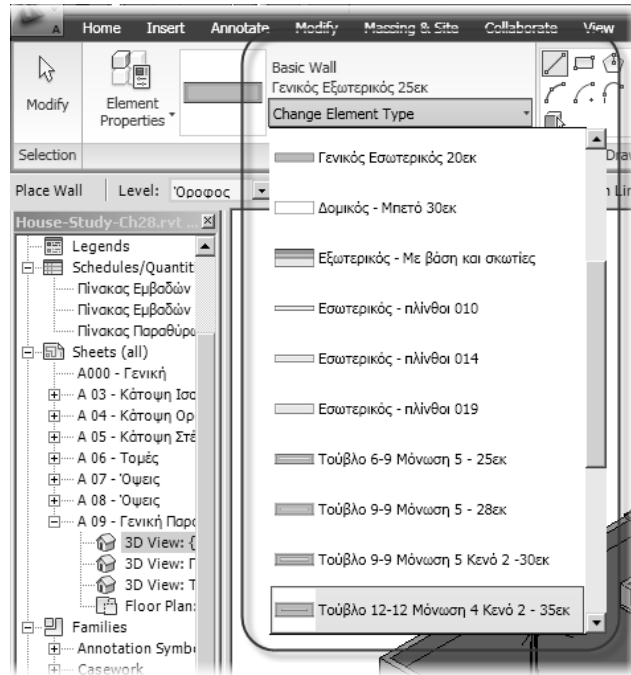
Home Insert Annotate Modify Massing & Site Collaborate View

Modify
Element Properties
Selection
Basic Wall
Γενικός Εξωτερικός 25εκ
Change Element Type
Dra

Place Wall Level: Όροφος
n Lin

House-Study-Ch28.rvt ...
Legends
Schedules/Quantit
Πίνακας Εμβαδών
Πίνακας Εμβαδών
Πίνακας Παραθύρω
Sheets (all)
A000 - Γενική
A 03 - Κάτοψη Ισο
A 04 - Κάτοψη Ορ
A 05 - Κάτοψη Στέ
A 06 - Τομές
A 07 - Όψεις
A 08 - Όψεις
A 09 - Γενική Παρο
3D View: {
3D View: Γ
3D View: Τ
Floor Plan:
Families
Annotation Symbo
Casework

Γενικός Εσωτερικός 20εκ
Δομικός - Μπετό 30εκ
Εξωτερικός - Με βάση και σκωτίες
Εσωτερικός - πλίνθοι 010
Εσωτερικός - πλίνθοι 014
Εσωτερικός - πλίνθοι 019
Τούβλο 6-9 Μόνωση 5 - 25εκ
Τούβλο 9-9 Μόνωση 5 - 28εκ
Τούβλο 9-9 Μόνωση 5 Κενό 2 -30εκ
Τούβλο 12-12 Μόνωση 4 Κενό 2 - 35εκ